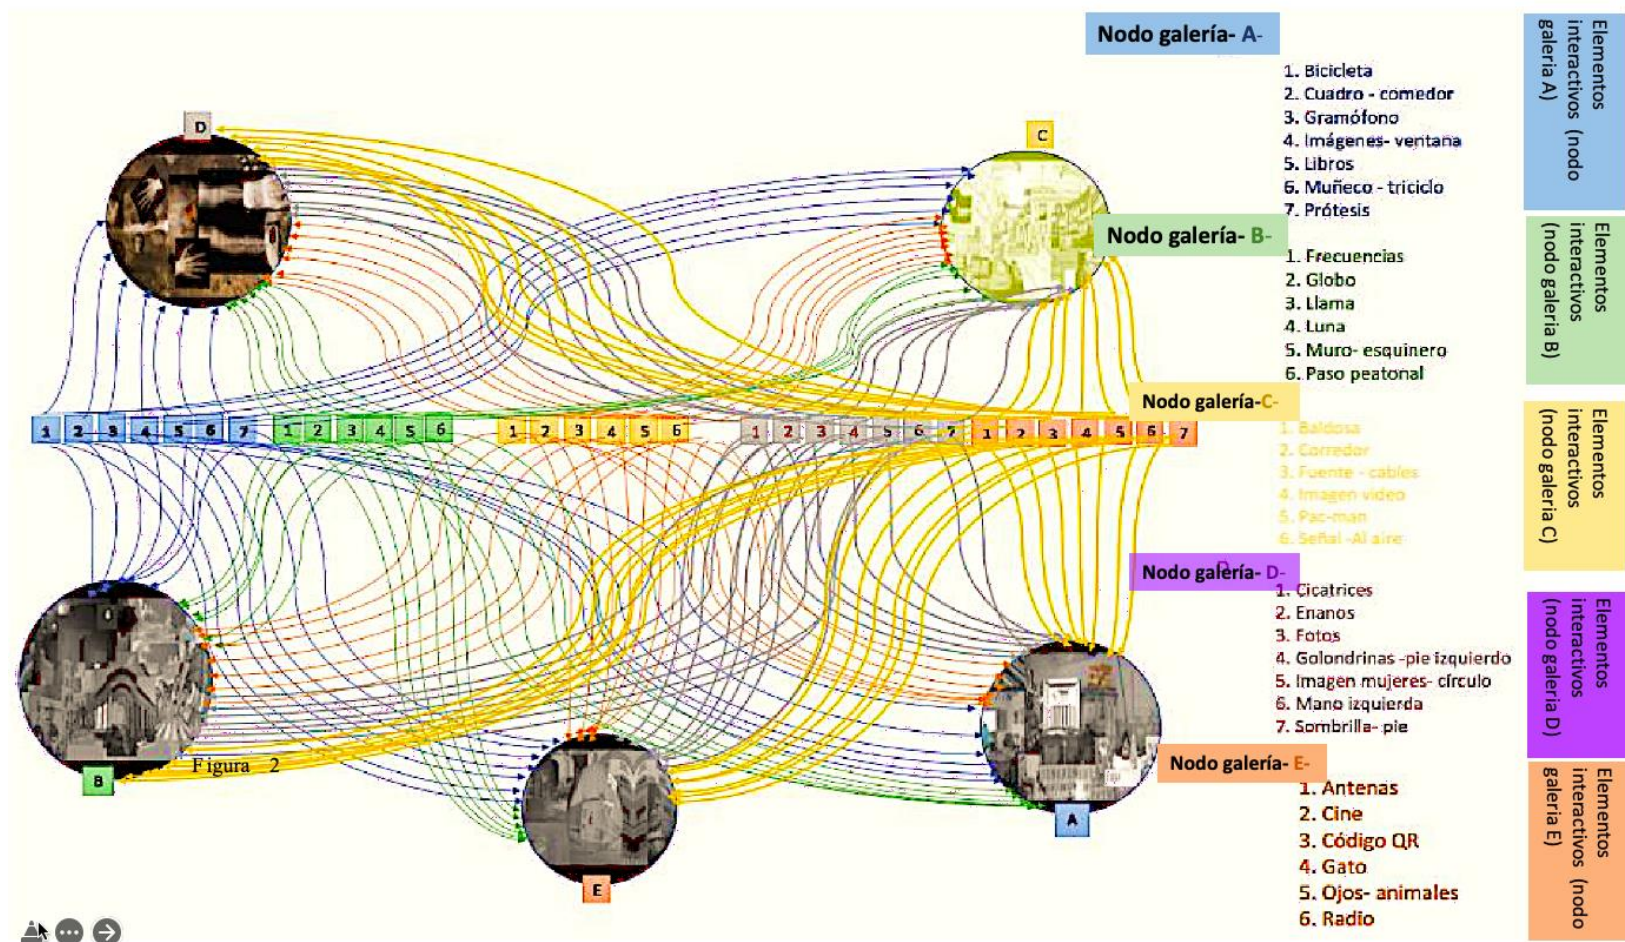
Nodo galería- A-

1. Bicicleta
2. Cuadro - comedor
3. Gramófono
4. Imágenes- ventana
5. Libros
6. Muñeco - triciclo
7. Prótesis

Nodo galería- B-

1. Frecuencias
2. Globo
3. Llama
4. Luna
5. Muro- esquinero
6. Paso peatonal

Nodo galería-C-

1. Baldosa
2. Corredor
3. Fuente - cables
4. Imagen video
5. Pac-man
6. Señal -Al aire

Nodo galería- D-

1. Cicatrices
2. Enanos
3. Fotos
4. Golondrinas -pie izquierdo
5. Imagen mujeres- círculo
6. Mano izquierda
7. Sombrilla- pie

Nodo galería- E-

1. Antenas
2. Cine
3. Código QR
4. Gato
5. Ojos- animales
6. Radio

Elementos interactivos (nodo galeria A)

Elementos interactivos (nodo galeria B)

Elementos interactivos (nodo galeria C)

Elementos interactivos (nodo galeria D)

Elementos interactivos (nodo galeria E)

D

C

1 2 3 4 5 6 7 1 2 3 4 5 6 1 2 3 4 5 6 1 2 3 4 5 6 7 1 2 3 4 5 6 7

B

Figura 2

E

A